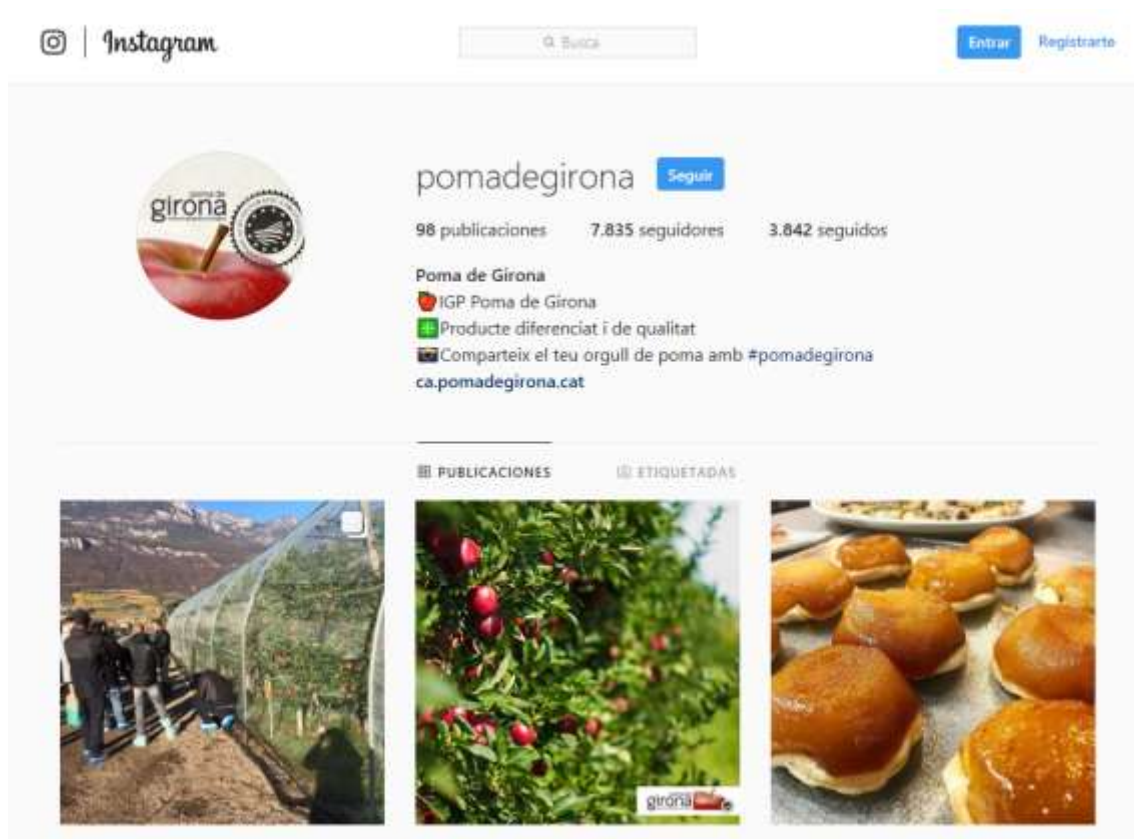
Instagram

Busca

Entrar Registrarte

poma de girona

pomadegirona Seguir

98 publicaciones 7.835 seguidores 3.842 seguidos

Poma de Girona
🍎IGP Poma de Girona
➕Producte diferenciat i de qualitat
📷Comparteix el teu orgull de poma amb #pomadegirona
ca.pomadegirona.cat

PUBLICACIONES ETIQUETADAS

girona